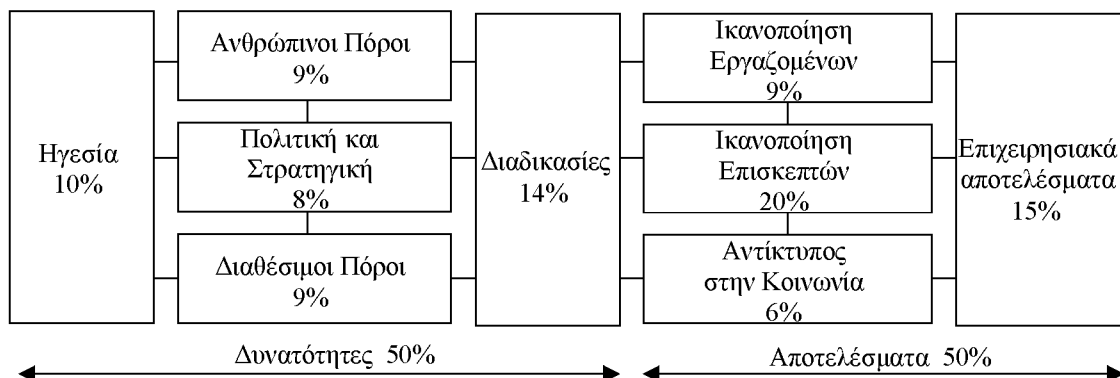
Ηγεσία 10%

Ανθρώπινοι Πόροι 9%

Πολιτική και Στρατηγική 8%

Διαθέσιμοι Πόροι 9%

Διαδικασίες 14%

Ικανοποίηση Εργαζομένων 9%

Ικανοποίηση Επισκεπτών 20%

Αντίκτυπος στην Κοινωνία 6%

Επιχειρησιακά αποτελέσματα 15%

Δυνατότητες 50%

Αποτελέσματα 50%